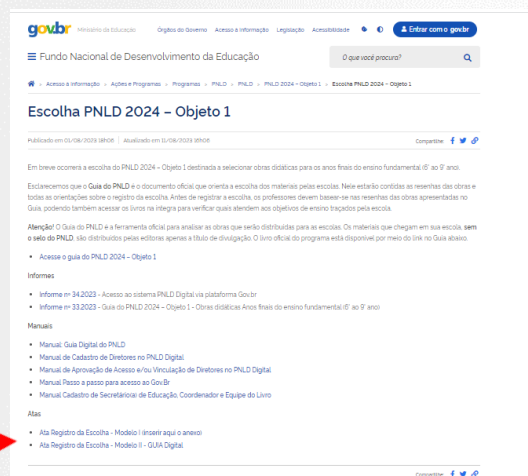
gov.br Ministério da Educação Órgãos do Governo Acesso à Informação Legislação Acessibilidade Entrar com o gov.br

Fundo Nacional de Desenvolvimento da Educação

O que você procura?

Acesso à Informação > Ações e Programas > Programas > PNLD > PNLD > PNLD 2024 – Objeto 1 > Escolha PNLD 2024 – Objeto 1

Escolha PNLD 2024 – Objeto 1

Publicado em 01/08/2023 18h06 Atualizado em 01/08/2023 18h06

Compartilhe

Em breve ocorrerá a escolha do PNLD 2024 – Objeto 1 destinada a selecionar obras didáticas para os anos finais do ensino fundamental (6º ao 9º ano).

Esclarecemos que o Guia do PNLD é o documento oficial que orienta a escolha dos materiais pelas escolas. Nele estarão contidas as resenhas das obras e todas as orientações sobre o registro da escolha. Antes de registrar a escolha, os professores devem basear-se nas resenhas das obras apresentadas no Guia, podendo também acessar os livros na íntegra para verificar quais atendem aos objetivos de ensino traçados pela escola.

Atenção! O Guia do PNLD é a ferramenta oficial para analisar as obras que serão distribuídas para as escolas. Os materiais que chegam em sua escola, sem o selo do PNLD, são distribuídos pelas editoras apenas a título de divulgação. O livro oficial do programa está disponível por meio do link no Guia abaixo.

- Acesse o guia do PNLD 2024 – Objeto 1

Informes

- Informe nº 34.2023 - Acesso ao sistema PNLD Digital via plataforma Gov.br
- Informe nº 33.2023 - Guia do PNLD 2024 – Objeto 1 - Obras didáticas Anos finais do ensino fundamental (6º ao 9º ano)

Manuais

- Manual: Guia Digital do PNLD
- Manual de Cadastro de Diretores no PNLD Digital
- Manual de Aprovação de Acesso e/ou Vinculação de Diretores no PNLD Digital
- Manual Passo a passo para acesso ao Gov.Br
- Manual Cadastro de Secretário(a) de Educação, Coordenador e Equipe do Livro

Atas

- Ata Registro da Escolha - Modelo I (inserir aqui o anexo)
- Ata Registro da Escolha - Modelo II - GUIA Digital

Compartilhe